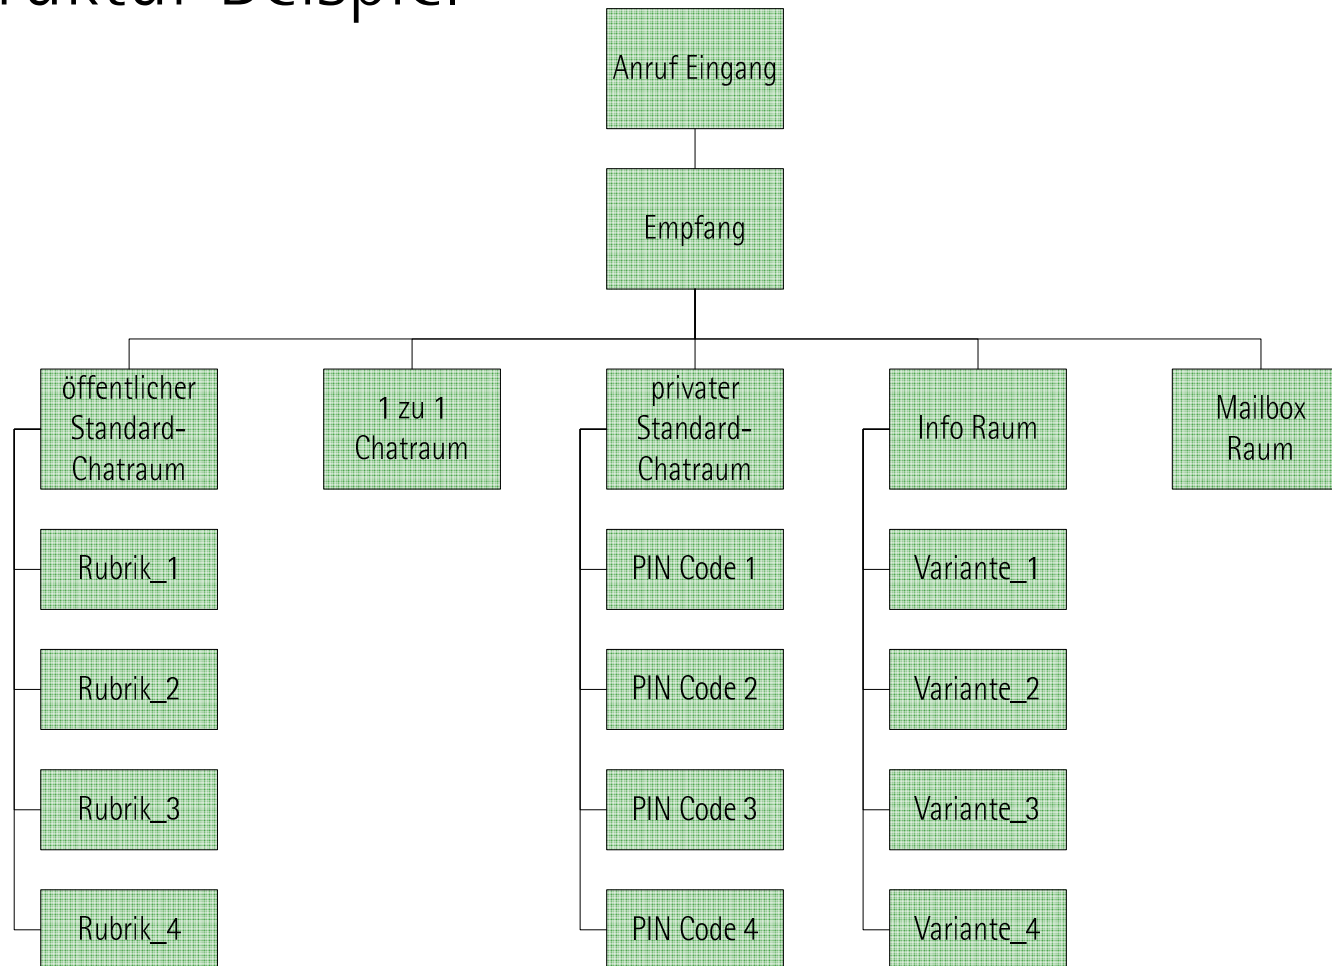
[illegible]uktur-Beispiel

Anruf Eingang

Empfang

öffentlicher Standard-Chatraum

Rubrik_1

Rubrik_2

Rubrik_3

Rubrik_4

1 zu 1 Chatraum

privater Standard-Chatraum

PIN Code 1

PIN Code 2

PIN Code 3

PIN Code 4

Info Raum

Variante_1

Variante_2

Variante_3

Variante_4

Mailbox Raum